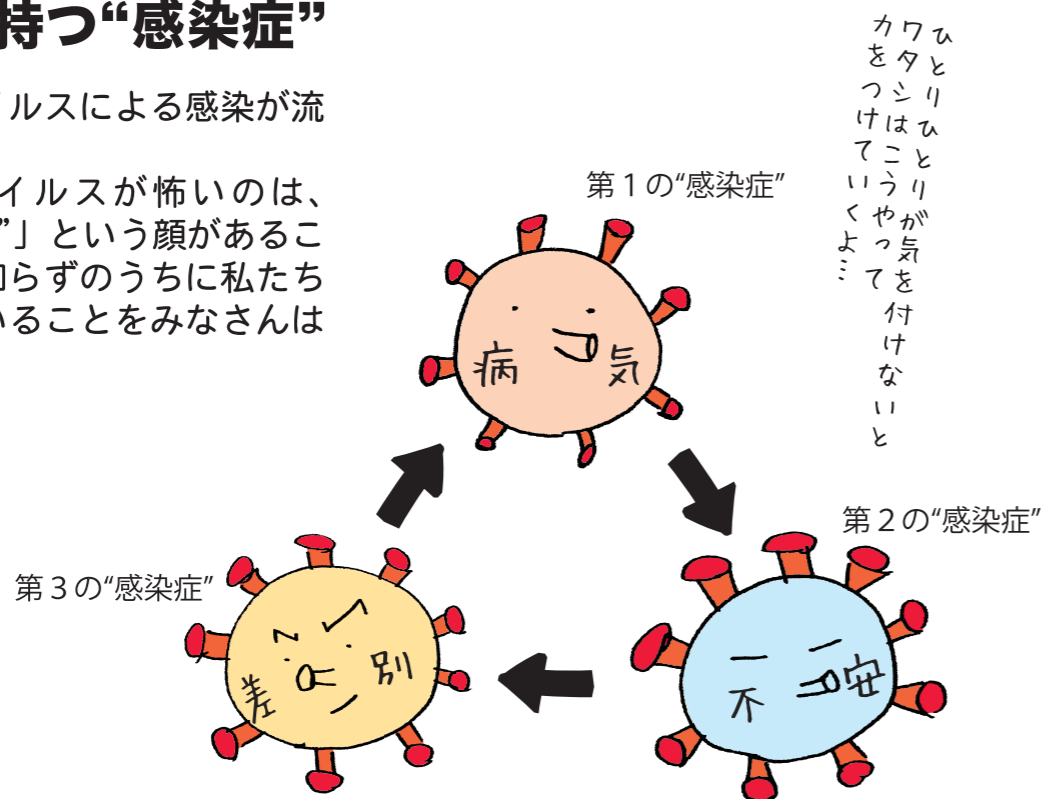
持つ"感染症"

ルスによる感染が流

イルスが怖いのは、
"」という顔があるこ
知らずのうちに私たち
いることをみなさんは

ひとりひとりが気を付けないと
ワタシはこうやって
力をつけていくよ…

第１の"感染症"

病　気

第２の"感染症"

不　安

第３の"感染症"

差　別